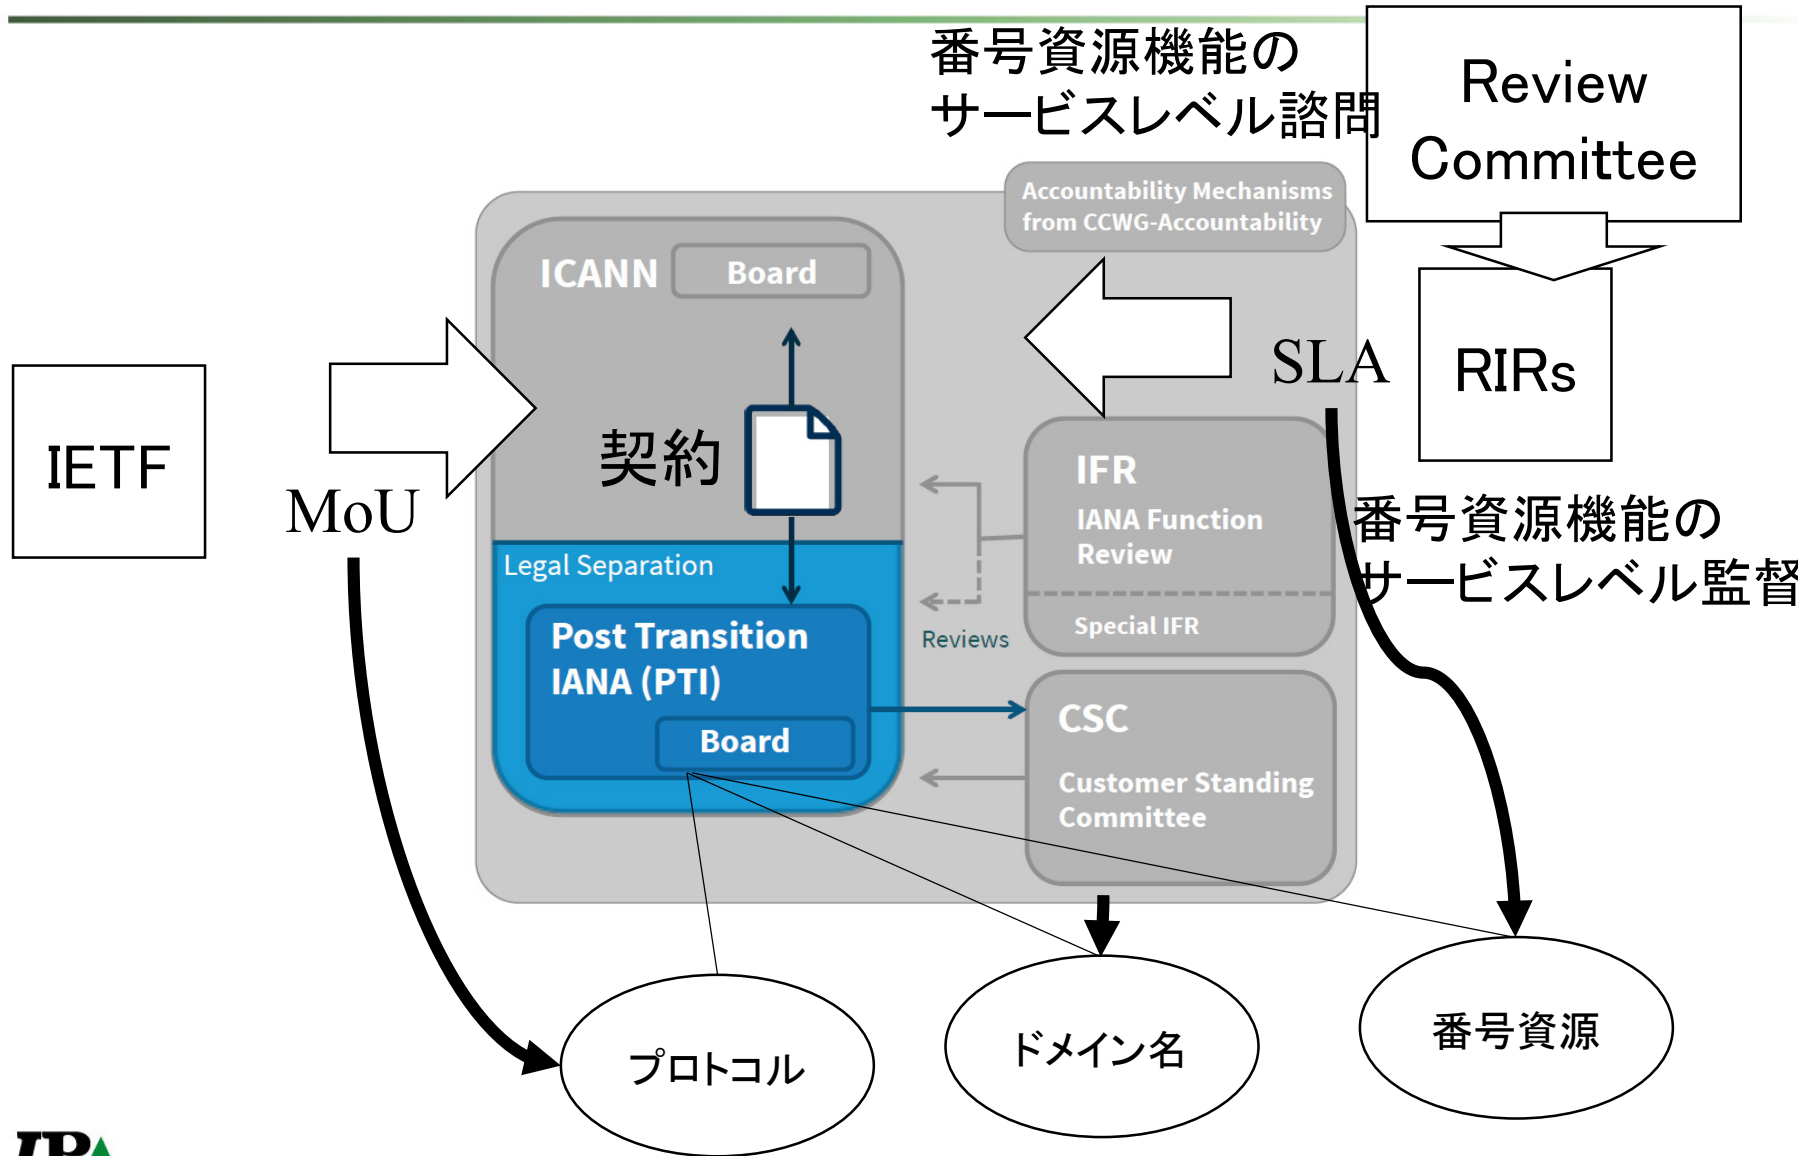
番号資源機能の
サービスレベル諮問

Review Committee

Accountability Mechanisms from CCWG-Accountability

ICANN
Board

IETF

MoU

契約

SLA

RIRs

IFR
IANA Function Review
Special IFR

番号資源機能の
サービスレベル監督

Legal Separation

Post Transition IANA (PTI)
Board

Reviews

CSC
Customer Standing Committee

プロトコル

ドメイン名

番号資源

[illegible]